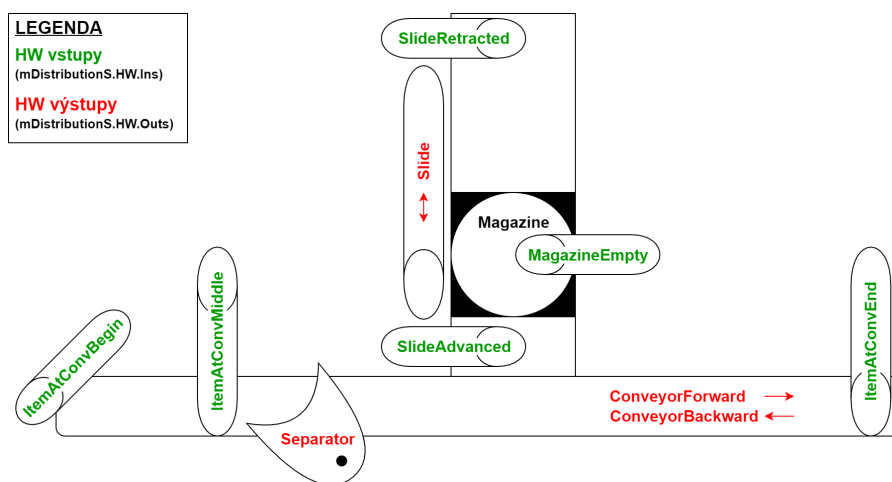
LEGENDA

HW vstupy
(mDistributionS.HW.Ins)

HW výstupy
(mDistributionS.HW.Outs)

SlideRetracted

Slide

Magazine

MagazineEmpty

SlideAdvanced

ItemAtConvBegin

ItemAtConvMiddle

Separator

ConveyorForward

ConveyorBackward

ItemAtConvEnd